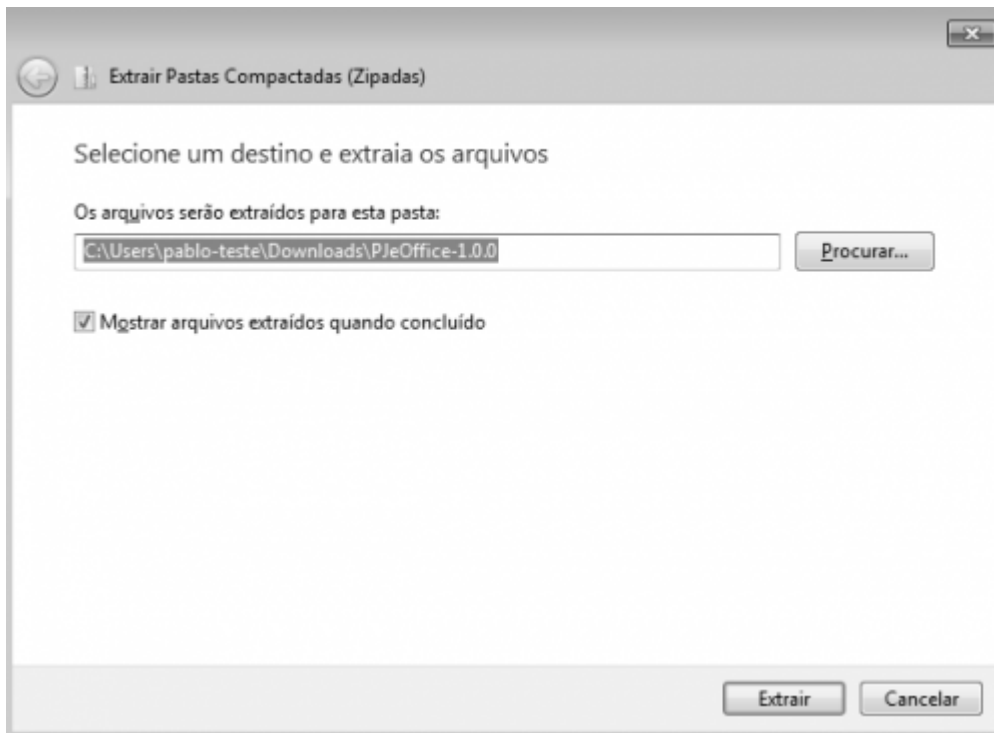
Extrair Pastas Compactadas (Zipadas)

Selecione um destino e extraia os arquivos

Os arquivos serão extraídos para esta pasta:

C:\Users\pablo-teste\Downloads\PJeOffice-1.0.0

Procurar...

Mostrar arquivos extraídos quando concluído

Extrair

Cancelar